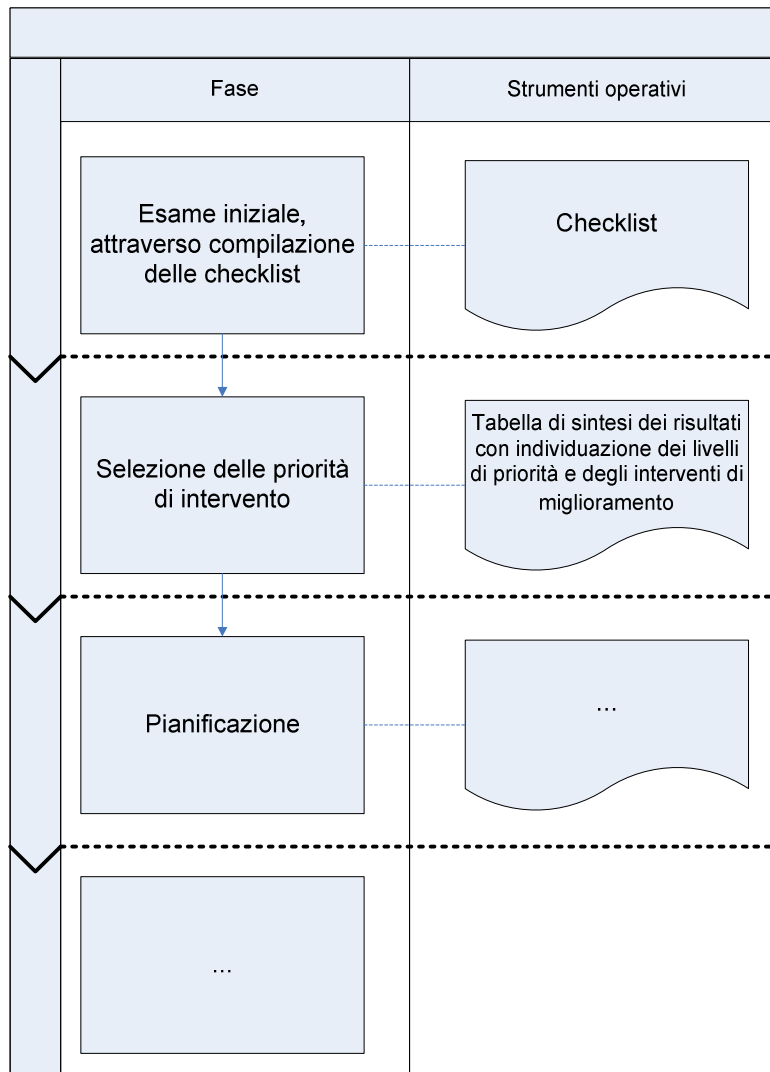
| Fase | Strumenti operativi |
|---|---|
| Esame iniziale, attraverso compilazione delle checklist | Checklist |
| Selezione delle priorità di intervento | Tabella di sintesi dei risultati con individuazione dei livelli di priorità e degli interventi di miglioramento |
| Pianificazione | ... |
| ... | |